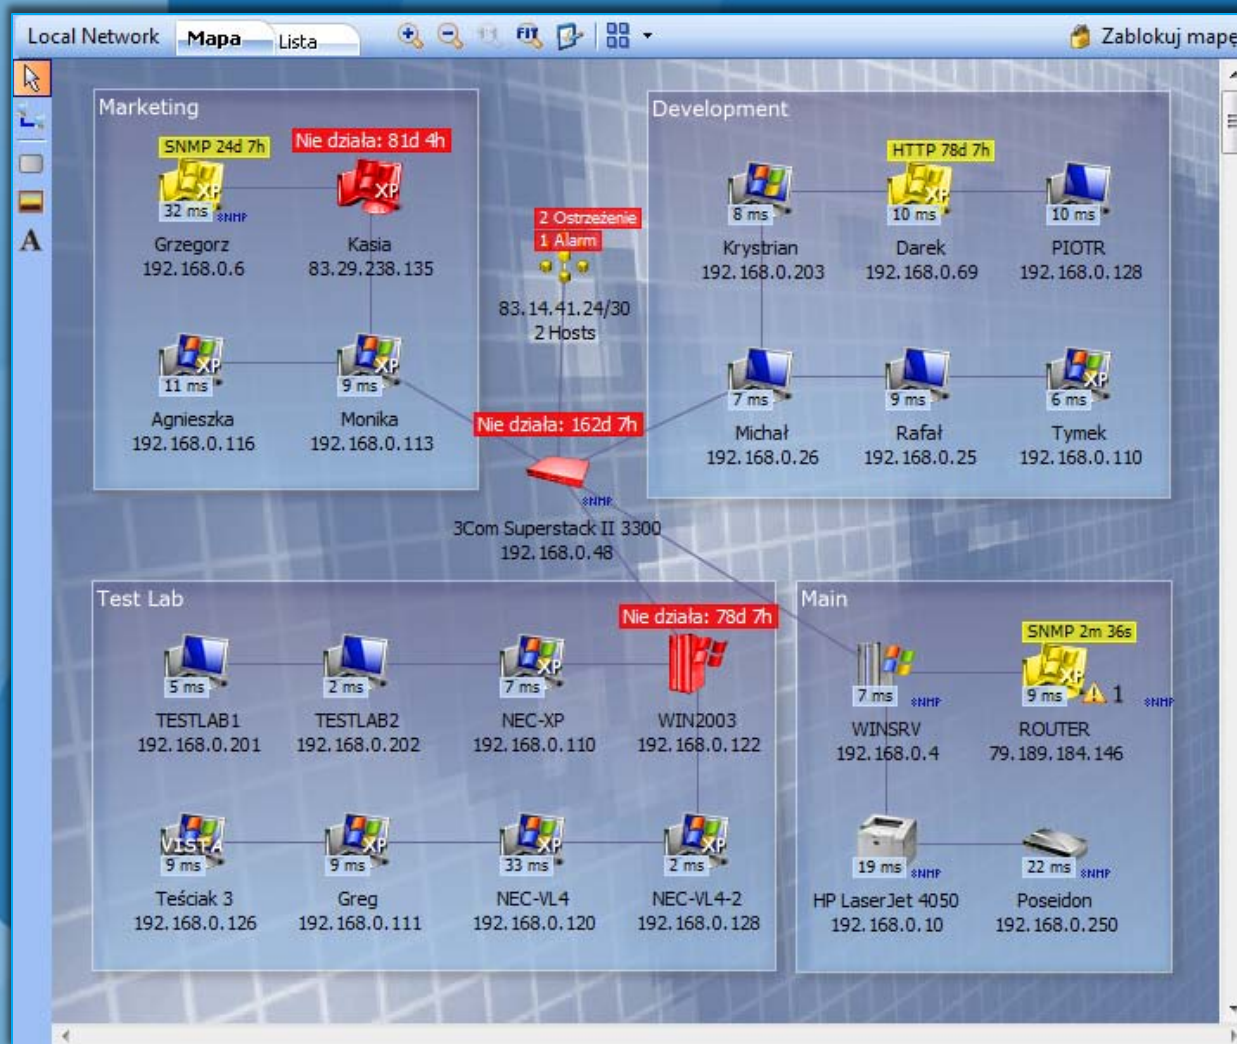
Local Network Mapa Lista Zablokuj mapę

Marketing

SNMP 24d 7h
32 ms SNMP
Grzegorz
192.168.0.6

Nie działa: 81d 4h
Kasia
83.29.238.135

11 ms
Agnieszka
192.168.0.116

9 ms
Monika
192.168.0.113

2 Ostrzeżenie
1 Alarm
83.14.41.24/30
2 Hosts

Nie działa: 162d 7h
SNMP
3Com Superstack II 3300
192.168.0.48

Development

8 ms
Krystrian
192.168.0.203

HTTP 78d 7h
10 ms
Darek
192.168.0.69

10 ms
PIOTR
192.168.0.128

7 ms
Michał
192.168.0.26

9 ms
Rafał
192.168.0.25

6 ms
Tymek
192.168.0.110

Test Lab

5 ms
TESTLAB1
192.168.0.201

2 ms
TESTLAB2
192.168.0.202

7 ms
NEC-XP
192.168.0.110

Nie działa: 78d 7h
WIN2003
192.168.0.122

9 ms
Teściak 3
192.168.0.126

9 ms
Greg
192.168.0.111

33 ms
NEC-VL4
192.168.0.120

2 ms
NEC-VL4-2
192.168.0.128

Main

7 ms SNMP
WINSRV
192.168.0.4

SNMP 2m 36s
9 ms 1 SNMP
ROUTER
79.189.184.146

19 ms SNMP
HP LaserJet 4050
192.168.0.10

22 ms SNMP
Poseidon
192.168.0.250